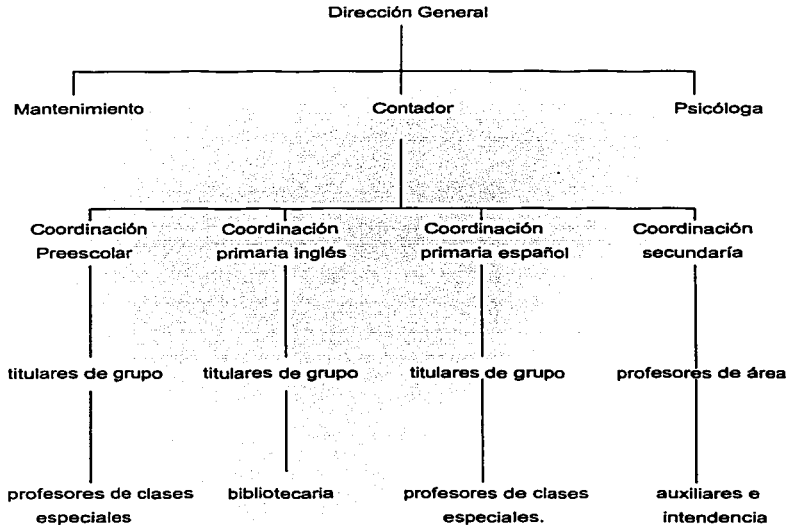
Dirección General

Mantenimiento

Contador

Psicóloga

Coordinación Preescolar

Coordinación primaria inglés

Coordinación primaria español

Coordinación secundaría

titulares de grupo

titulares de grupo

titulares de grupo

profesores de área

profesores de clases especiales

bibliotecaria

profesores de clases especiales.

auxiliares e intendencia